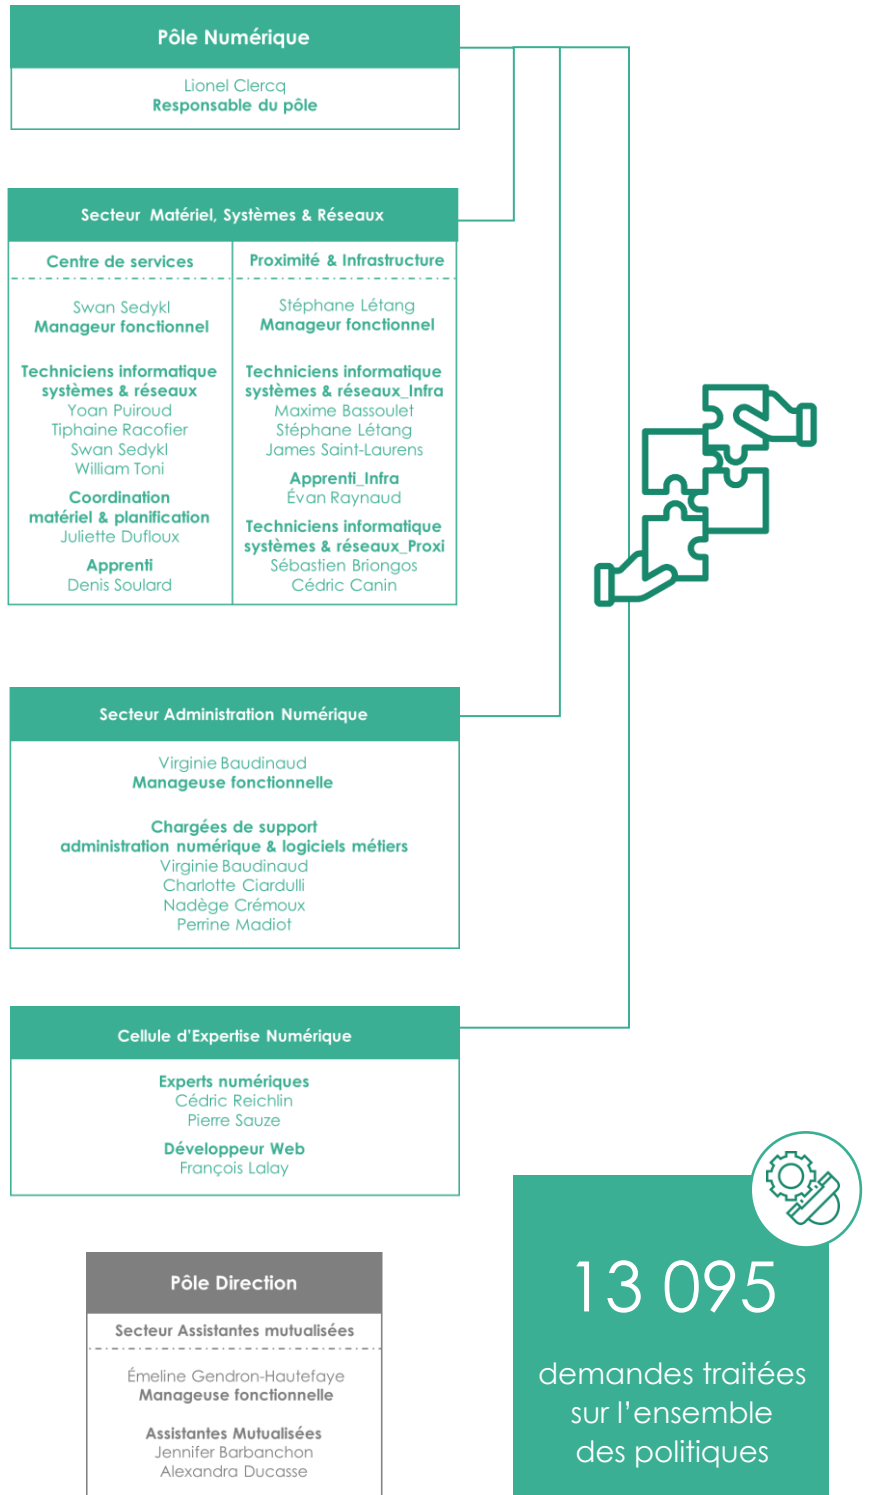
Pôle Numérique

Lionel Clercq
Responsable du pôle

Secteur Matériel, Systèmes & Réseaux

Centre de services

Swan Sedykl
Manageur fonctionnel

Techniciens informatique systèmes & réseaux
Yoan Puiroud
Tiphaine Racofier
Swan Sedykl
William Toni

Coordination matériel & planification
Juliette Dufloux

Apprenti
Denis Soulard

Proximité & Infrastructure

Stéphane Létang
Manageur fonctionnel

Techniciens informatique systèmes & réseaux_Infra
Maxime Bassoulet
Stéphane Létang
James Saint-Laurens

Apprenti_Infra
Évan Raynaud

Techniciens informatique systèmes & réseaux_Proxi
Sébastien Briongos
Cédric Canin

Secteur Administration Numérique

Virginie Baudinaud
Manageuse fonctionnelle

Chargées de support administration numérique & logiciels métiers
Virginie Baudinaud
Charlotte Ciardulli
Nadège Crémoux
Perrine Madiot

Cellule d'Expertise Numérique

Experts numériques
Cédric Reichlin
Pierre Sauze

Développeur Web
François Lalay

Pôle Direction

Secteur Assistantes mutualisées

Émeline Gendron-Hautefaye
Manageuse fonctionnelle

Assistantes Mutualisées
Jennifer Barbanchon
Alexandra Ducasse

13 095

demandes traitées sur l'ensemble des politiques